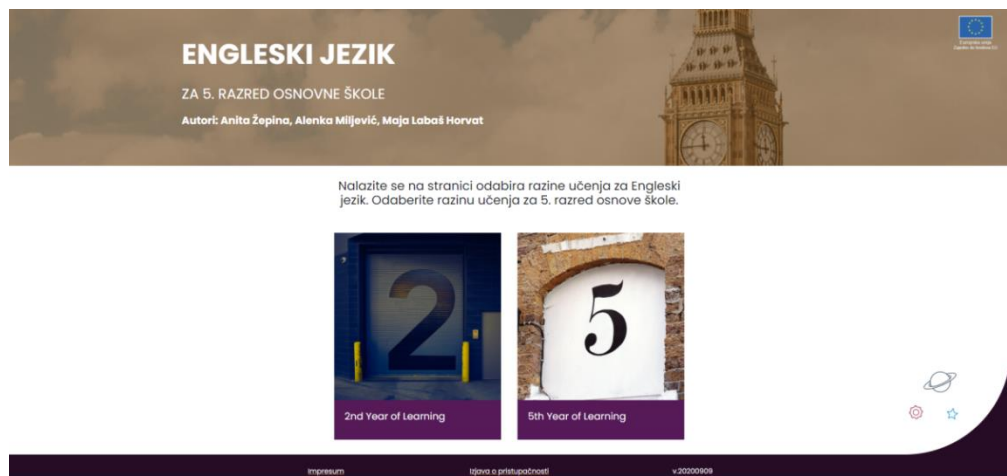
ENGLESKI JEZIK

ZA 5. RAZRED OSNOVNE ŠKOLE

Autori: Anita Žepina, Alenka Miljević, Maja Labaš Horvat

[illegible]

Nalazite se na stranici odabira razine učenja za Engleski jezik. Odaberite razinu učenja za 5. razred osnove škole.

2

2nd Year of Learning

5

5th Year of Learning

Impresum

Izjava o pristupačnosti

v.20200909